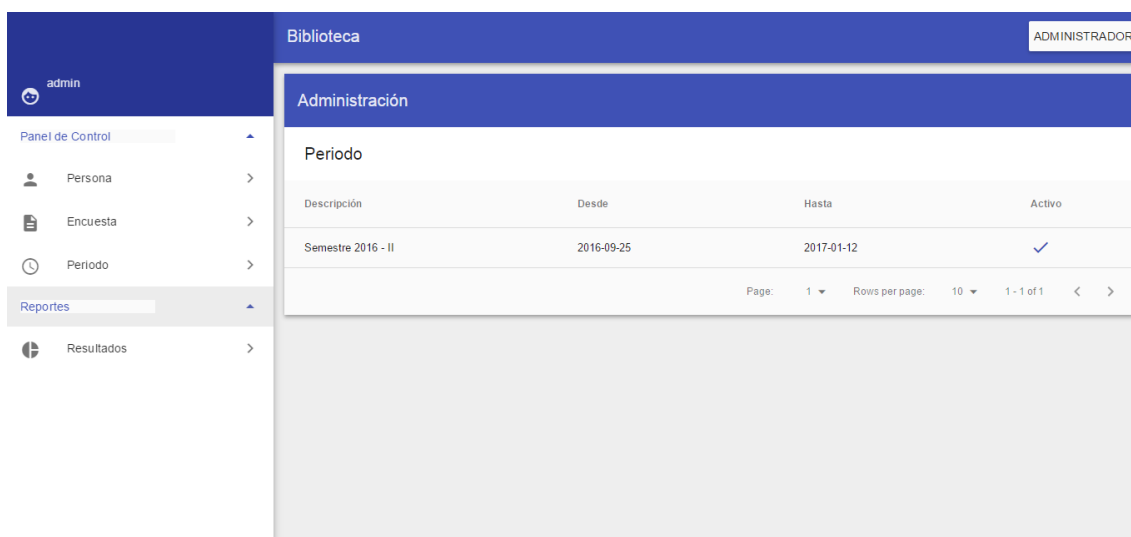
Biblioteca

ADMINISTRADOR

admin

Panel de Control

Persona

Encuesta

Periodo

Reportes

Resultados

Administración

Periodo

| Descripción | Desde | Hasta | Activo |
|---|---|---|---|
| Semestre 2016 - II | 2016-09-25 | 2017-01-12 | ✓ |

Page: 1 Rows per page: 10 1 - 1 of 1